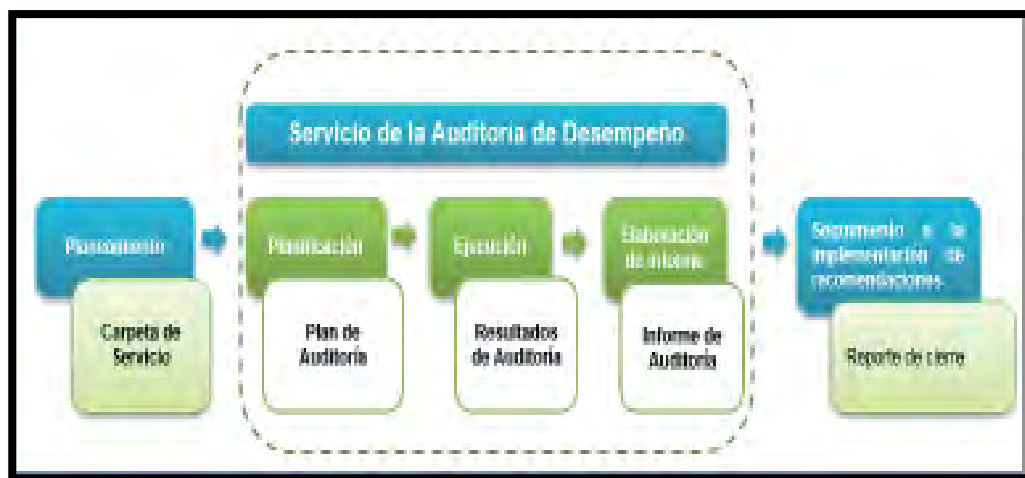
Servicio de la Auditoria de Desempeño

Planeamiento

Carpeta de Servicio

Planificación

Plan de Auditoría

Ejecución

Resultados de Auditoría

Elaboración de informe

Informe de Auditoría

Seguimiento a la implementación de recomendaciones.

Reporte de cierre